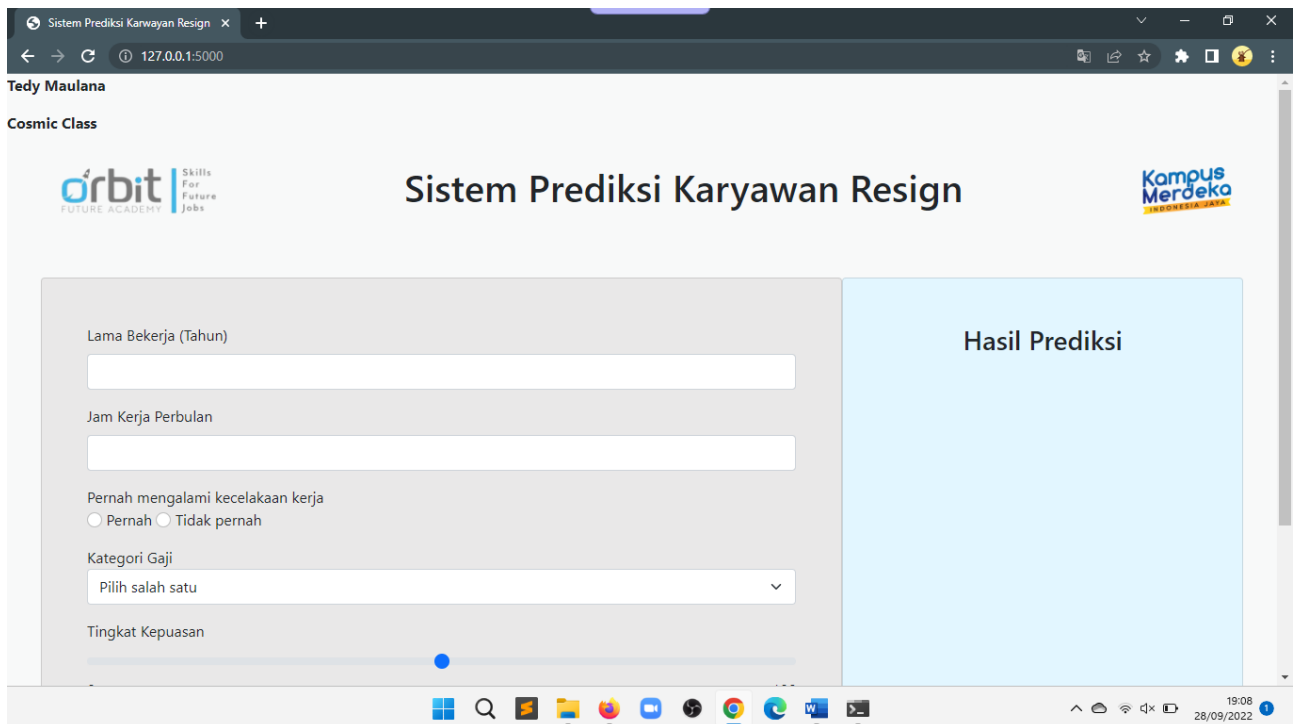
Sistem Prediksi Karwayan Resign ×
127.0.0.1:5000

Tedy Maulana

Cosmic Class

orbit FUTURE ACADEMY Skills For Future Jobs

Sistem Prediksi Karyawan Resign

Kampus Merdeka INDONESIA JAYA

Lama Bekerja (Tahun)

Jam Kerja Perbulan

Pernah mengalami kecelakaan kerja
Pernah Tidak pernah

Kategori Gaji
Pilih salah satu

Tingkat Kepuasan

Hasil Prediksi

19:08
28/09/2022